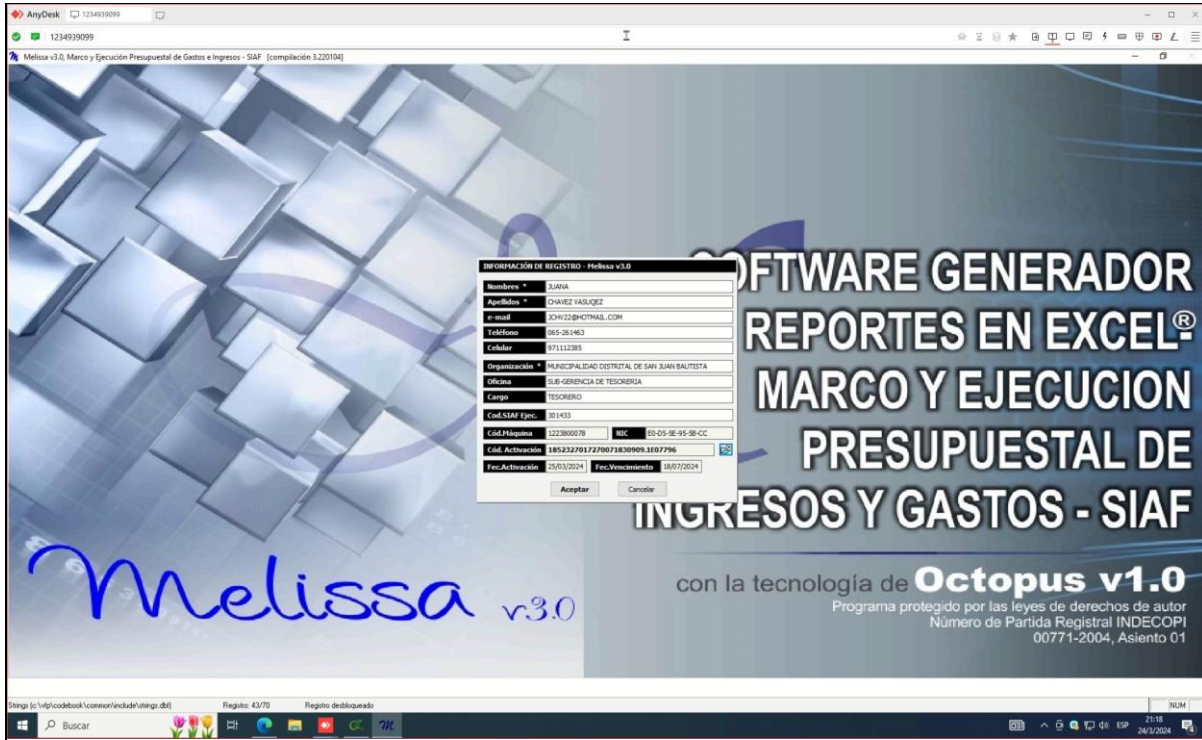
AnyDesk 1234939099

1234939099

Melissa v3.0, Marco y Ejecución Presupuestal de Gastos e Ingresos - SIAF [compilación 3.220104]

INFORMACIÓN DE REGISTRO - Melissa v3.0

| | |
|---|---|
| Nombres * | JUANA |
| Apellidos * | CHAVEZ VASUQEZ |
| e-mail | JCHV22@HOTMAIL.COM |
| Teléfono | 065-261463 |
| Celular | 971112385 |
| Organización * | MUNICIPALIDAD DISTRITAL DE SAN JUAN BAUTISTA |
| Oficina | SUB-GERENCIA DE TESORERIA |
| Cargo | TESORERO |
| Cod.SIAF Ejec. | 301433 |
| Cód.Máquina | 1223800078 NIC E0-D5-5E-95-5B-CC |
| Cód. Activación | 185232701727007183O909.1E07796 |
| Fec.Activación | 25/03/2024 Fec.Vencimiento 18/07/2024 |

Aceptar Cancelar

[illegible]OFTWARE GENERADOR REPORTES EN EXCEL® MARCO Y EJECUCION PRESUPUESTAL DE INGRESOS Y GASTOS - SIAF

Melissa v3.0

con la tecnología de Octopus v1.0
Programa protegido por las leyes de derechos de autor
Número de Partida Registral INDECOPI
00771-2004, Asiento 01

Strings [c:\vfp\codebook\common\include\strings.dbf] Registro: 43/70 Registro desbloqueado NUM

Buscar

ESP 21:18 24/3/2024